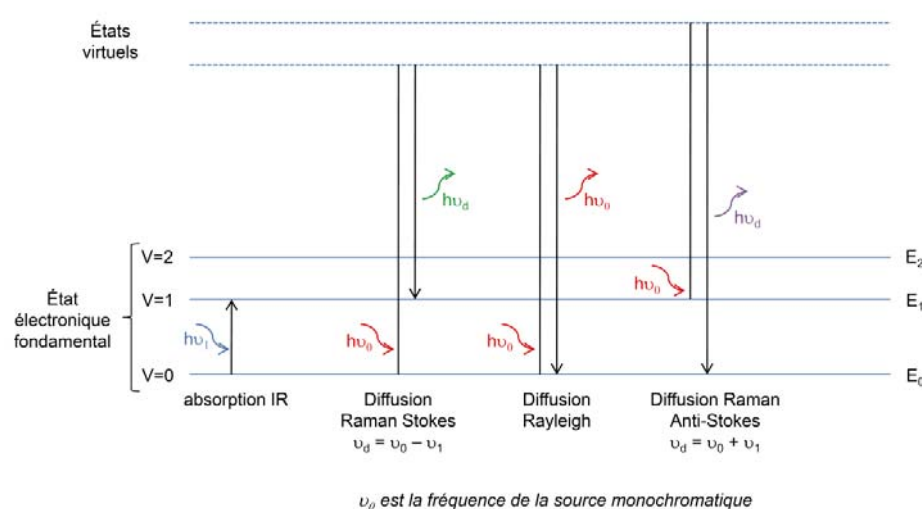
États virtuels

$h\upsilon_d$

$h\upsilon_0$

$h\upsilon_d$

V=2

$E_2$

État électronique fondamental

V=1

$h\upsilon_0$

$E_1$

$h\upsilon_1$

$h\upsilon_0$

$h\upsilon_0$

V=0

$E_0$

absorption IR

Diffusion Raman Stokes
$\upsilon_d = \upsilon_0 - \upsilon_1$

Diffusion Rayleigh

Diffusion Raman Anti-Stokes
$\upsilon_d = \upsilon_0 + \upsilon_1$

$\upsilon_0$ est la fréquence de la source monochromatique